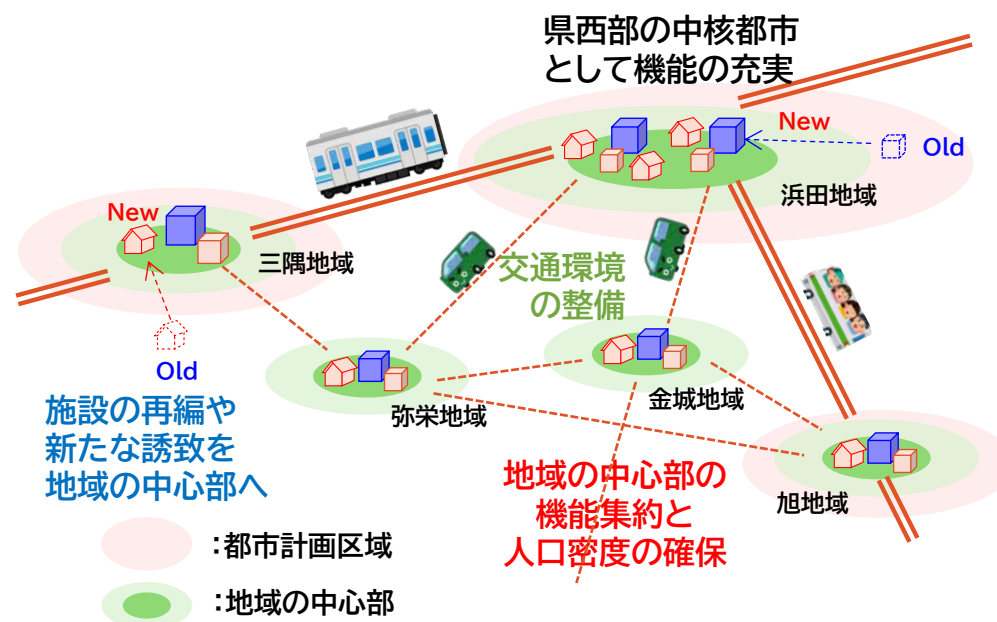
県西部の中核都市
として機能の充実

New

Old

浜田地域

New

三隅地域

交通環境
の整備

Old

弥栄地域

金城地域

施設の再編や
新たな誘致を
地域の中心部へ

地域の中心部の
機能集約と
人口密度の確保

旭地域

:都市計画区域

:地域の中心部